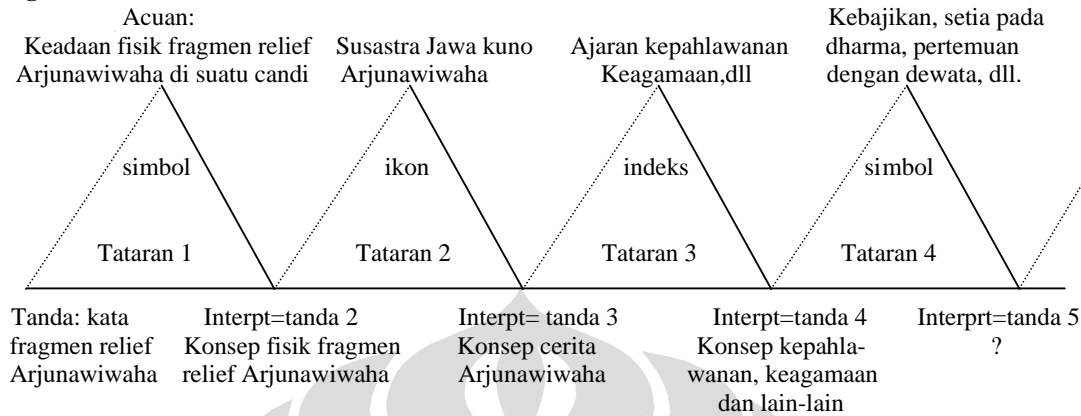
Acuan:
Keadaan fisik fragmen relief Arjunawiwaha di suatu candi

Susastra Jawa kuno Arjunawiwaha

Ajaran kepahlawanan Keagamaan,dll

Kebajikan, setia pada dharma, pertemuan dengan dewata, dll.

simbol

ikon

indeks

simbol

Tataran 1

Tataran 2

Tataran 3

Tataran 4

Tanda: kata fragmen relief Arjunawiwaha

Interpt=tanda 2 Konsep fisik fragmen relief Arjunawiwaha

Interpt= tanda 3 Konsep cerita Arjunawiwaha

Interpt=tanda 4 Konsep kepahlawanan, keagamaan dan lain-lain

Interprt=tanda 5 ?